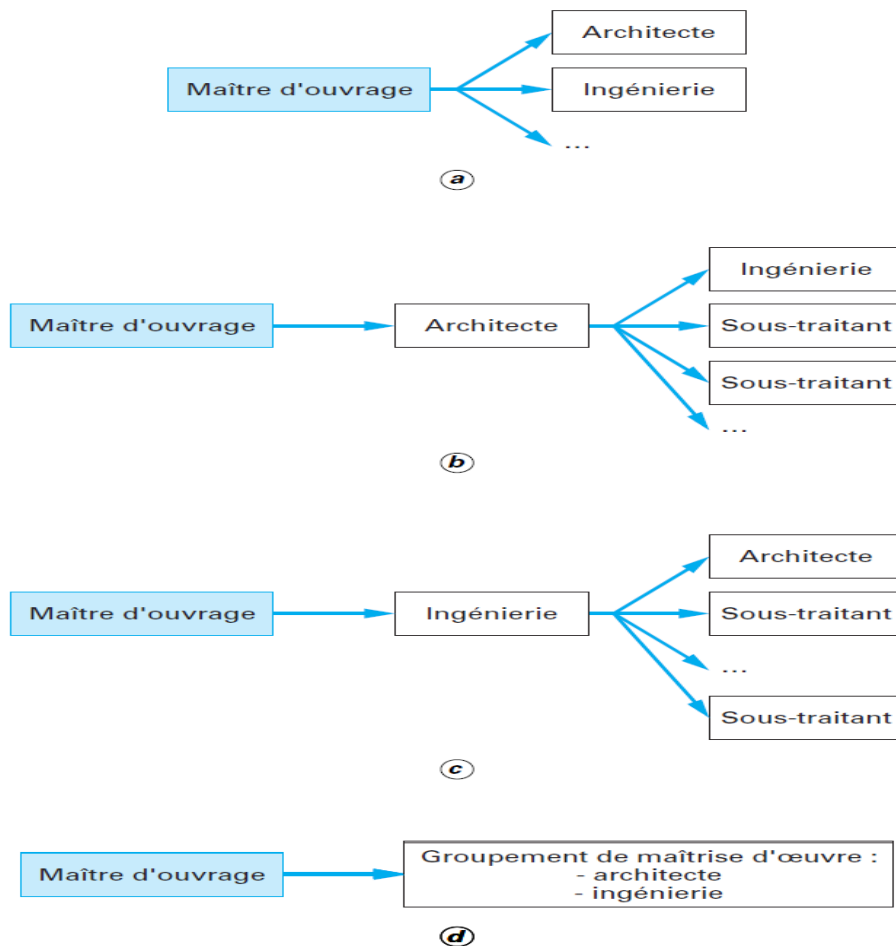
Maître d'ouvrage

Architecte

Ingénierie

...

a

Maître d'ouvrage

Architecte

Ingénierie

Sous-traitant

Sous-traitant

...

b

Maître d'ouvrage

Ingénierie

Architecte

Sous-traitant

...

Sous-traitant

c

Maître d'ouvrage

Groupement de maîtrise d'œuvre :
- architecte
- ingénierie

d